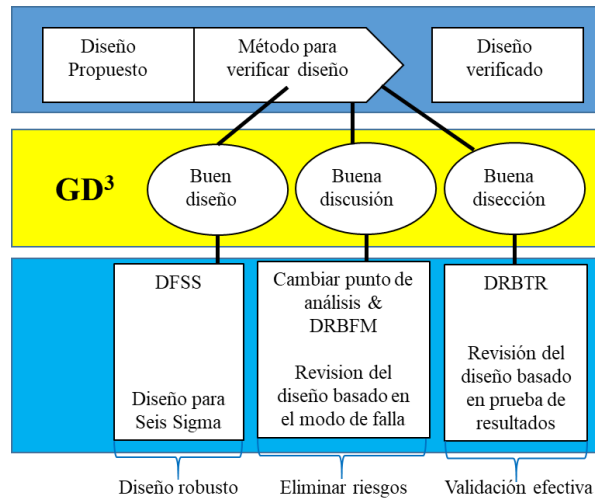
Diseño Propuesto

Método para verificar diseño

Diseño verificado

$GD^3$

Buen diseño

Buena discusión

Buena disección

DFSS

Diseño para Seis Sigma

Cambiar punto de análisis & DRBFM

Revision del diseño basado en el modo de falla

DRBTR

Revisión del diseño basado en prueba de resultados

Diseño robusto

Eliminar riesgos

Validación efectiva